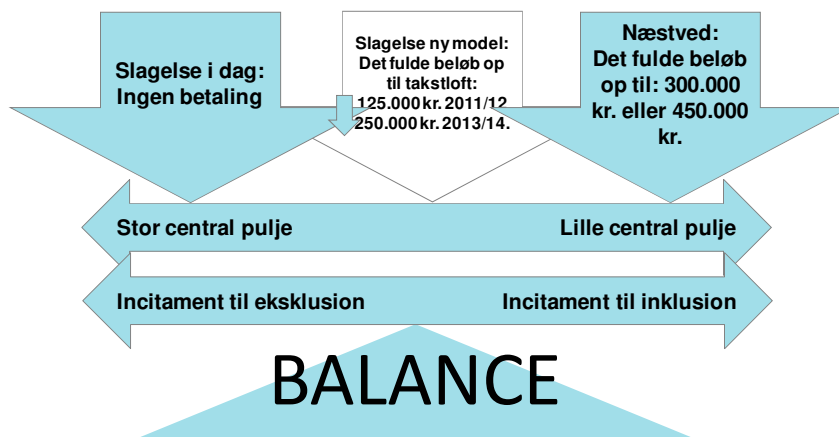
Slagelse i dag:
Ingen betaling

Slagelse ny model:
Det fulde beløb op til takstloft:
125.000 kr. 2011/12
250.000 kr. 2013/14.

Næstved:
Det fulde beløb op til: 300.000 kr. eller 450.000 kr.

Stor central pulje

Lille central pulje

Incitament til eksklusion

Incitament til inklusion

BALANCE